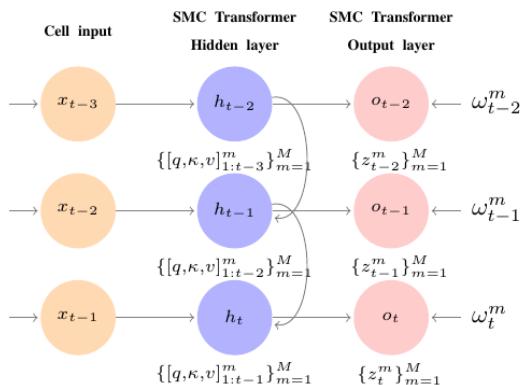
Cell input

SMC Transformer
Hidden layer

SMC Transformer
Output layer

$x_{t-3}$

$h_{t-2}$

$o_{t-2}$

$\omega_{t-2}^{m}$

$\{[q,\kappa,v]_{1:t-3}^{m}\}_{m=1}^{M}$

$\{z_{t-2}^{m}\}_{m=1}^{M}$

$x_{t-2}$

$h_{t-1}$

$o_{t-1}$

$\omega_{t-1}^{m}$

$\{[q,\kappa,v]_{1:t-2}^{m}\}_{m=1}^{M}$

$\{z_{t-1}^{m}\}_{m=1}^{M}$

$x_{t-1}$

$h_{t}$

$o_{t}$

$\omega_{t}^{m}$

$\{[q,\kappa,v]_{1:t-1}^{m}\}_{m=1}^{M}$

$\{z_{t}^{m}\}_{m=1}^{M}$